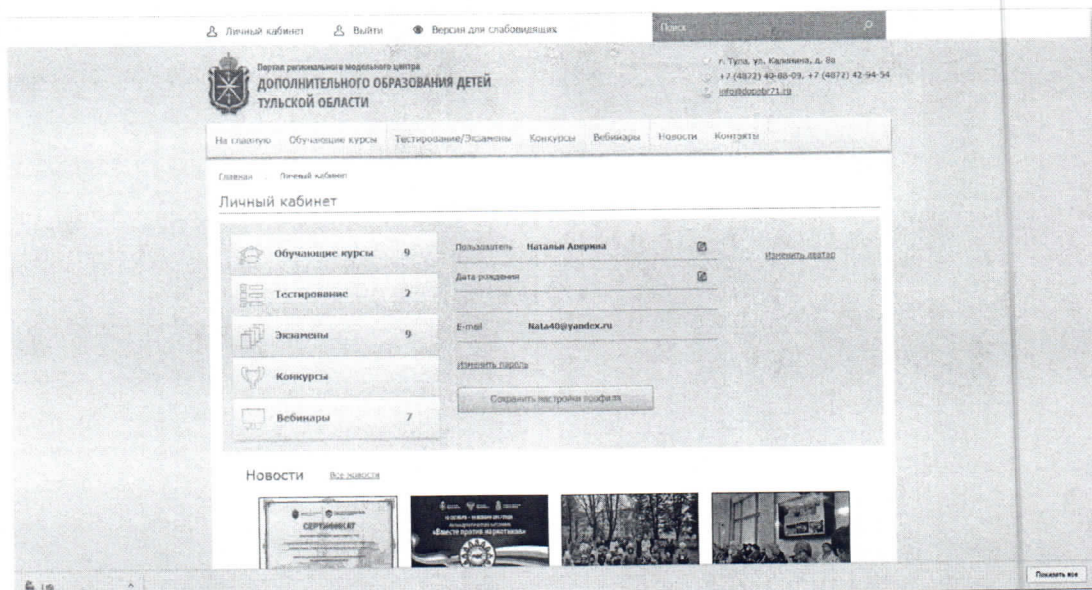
Личный кабинет Выйти Версия для слабовидящих Поиск

Портал регионального модельного центра
ДОПОЛНИТЕЛЬНОГО ОБРАЗОВАНИЯ ДЕТЕЙ
ТУЛЬСКОЙ ОБЛАСТИ

г. Тула, ул. Калинина, д. 8а
+7 (4872) 40-88-09, +7 (4872) 42-94-54
info@dopobr71.ru

На главную Обучающие курсы Тестирование/Экзамены Конкурсы Вебинары Новости Контакты

Главная Личный кабинет

Личный кабинет

| | |
|---|---|
| Обучающие курсы | 9 |
| Тестирование | 2 |
| Экзамены | 9 |
| Конкурсы | |
| Вебинары | 7 |

Пользователь Наталья Аверина

Дата рождения

E-mail Nata40@yandex.ru

Изменить пароль

Сохранить настройки профиля

Изменить аватар

Новости Все новости

СЕРТИФИКАТ

«Вместе против наркотиков»

Показать все